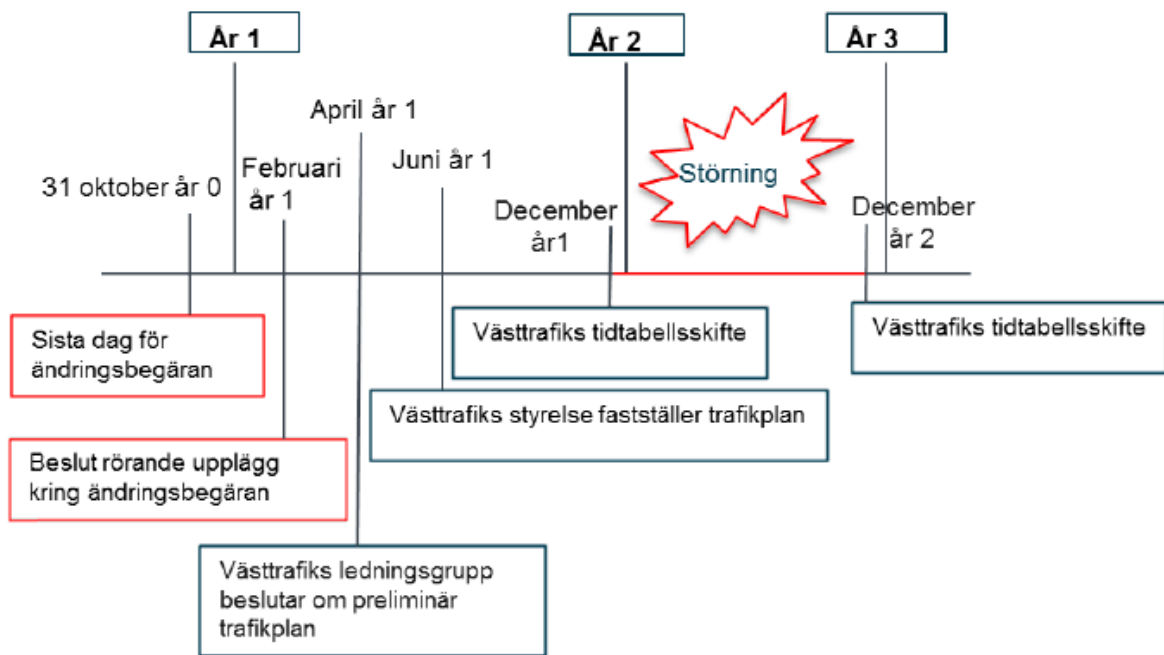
År 1

År 2

År 3

April år 1

Februari år 1

Juni år 1

31 oktober år 0

Störning

December år1

December år 2

Sista dag för ändringsbegäran

Västtrafiks tidtabellsskifte

Västtrafiks tidtabellsskifte

Västtrafiks styrelse fastställer trafikplan

Beslut rörande upplägg kring ändringsbegäran

Västtrafiks ledningsgrupp beslutar om preliminär trafikplan